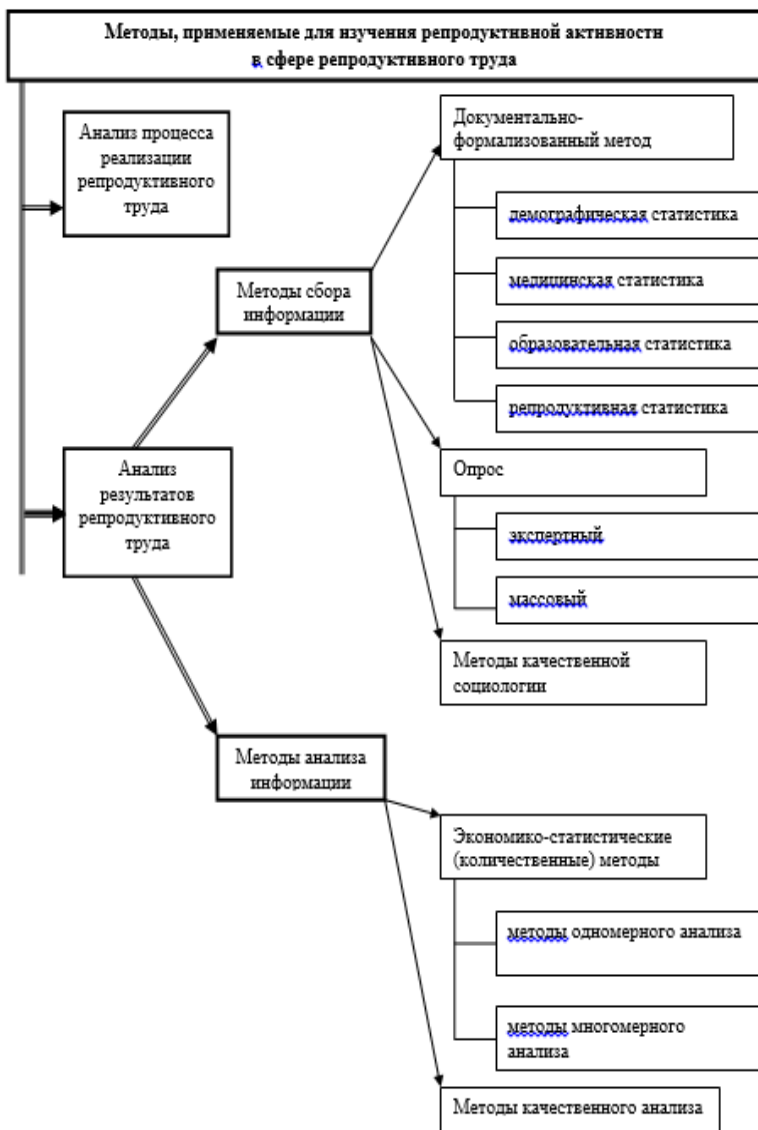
Методы, применяемые для изучения репродуктивной активности в сфере репродуктивного труда

Анализ процесса реализации репродуктивного труда

Анализ результатов репродуктивного труда

Методы сбора информации

Документально-формализованный метод

демографическая статистика

медицинская статистика

образовательная статистика

репродуктивная статистика

Опрос

экспертный

массовый

Методы качественной социологии

Методы анализа информации

Экономико-статистические (количественные) методы

методы одномерного анализа

методы многомерного анализа

Методы качественного анализа